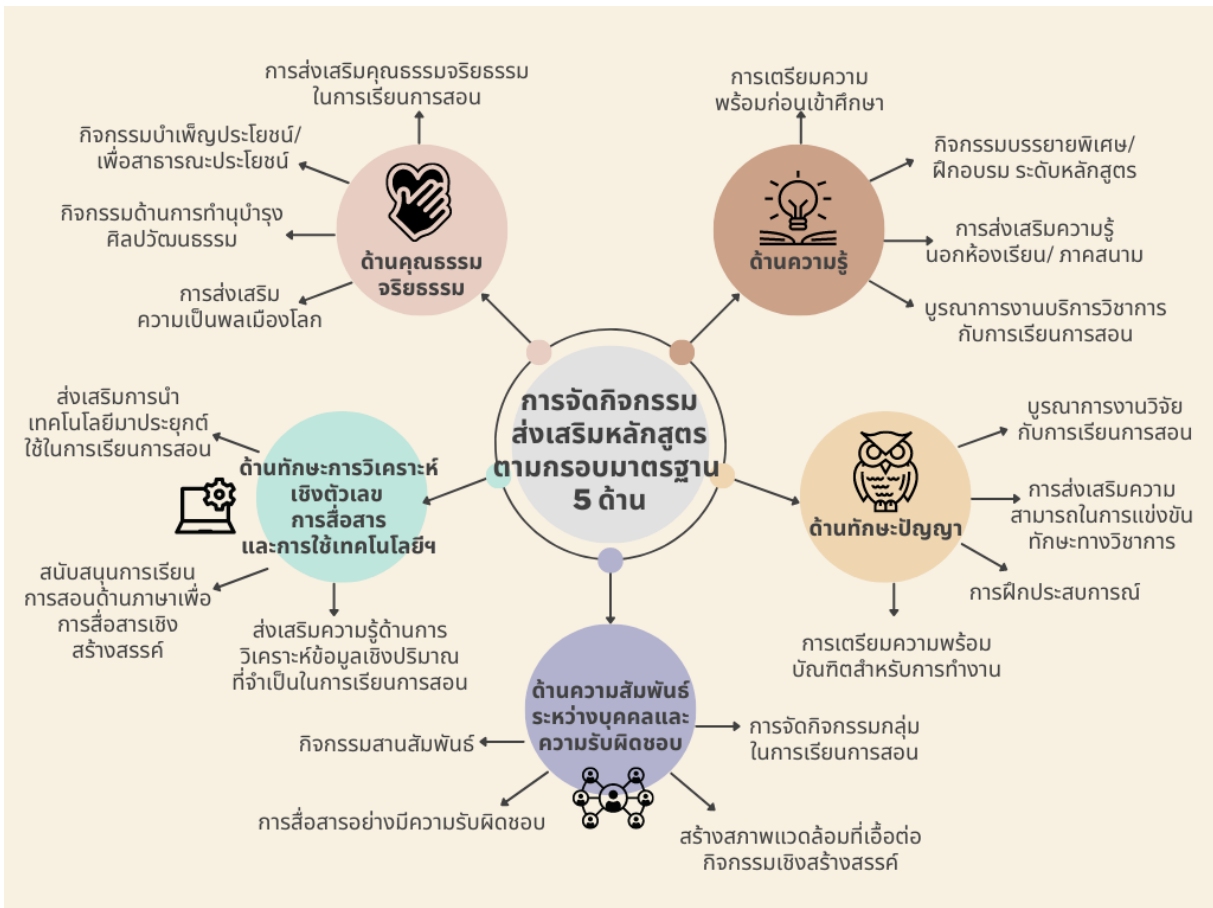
การจัดกิจกรรม ส่งเสริมหลักสูตร ตามกรอบมาตรฐาน 5 ด้าน

ด้านคุณธรรม จริยธรรม

การส่งเสริมคุณธรรมจริยธรรม ในการเรียนการสอน

กิจกรรมบำเพ็ญประโยชน์/ เพื่อสาธารณะประโยชน์

กิจกรรมด้านการทำนุบำรุง ศิลปวัฒนธรรม

การส่งเสริม ความเป็นพลเมืองโลก

ด้านความรู้

การเตรียมความ พร้อมก่อนเข้าศึกษา

กิจกรรมบรรยายพิเศษ/ ฝึกอบรม ระดับหลักสูตร

การส่งเสริมความรู้ นอกห้องเรียน/ ภาคสนาม

บูรณาการงานบริการวิชาการ กับการเรียนการสอน

ด้านทักษะการวิเคราะห์ เชิงตัวเลข การสื่อสาร และการใช้เทคโนโลยีฯ

ส่งเสริมการนำ เทคโนโลยีมาประยุกต์ ใช้ในการเรียนการสอน

สนับสนุนการเรียน การสอนด้านภาษาเพื่อ การสื่อสารเชิง สร้างสรรค์

ส่งเสริมความรู้ด้านการ วิเคราะห์ข้อมูลเชิงปริมาณ ที่จำเป็นในการเรียนการสอน

ด้านทักษะปัญญา

บูรณาการงานวิจัย กับการเรียนการสอน

การส่งเสริมความ สามารถในการแข่งขัน ทักษะทางวิชาการ

การฝึกประสบการณ์

การเตรียมความพร้อม บัณฑิตสำหรับการทำงาน

ด้านความสัมพันธ์ ระหว่างบุคคลและ ความรับผิดชอบ

กิจกรรมสานสัมพันธ์

การจัดกิจกรรมกลุ่ม ในการเรียนการสอน

การสื่อสารอย่างมีความรับผิดชอบ

สร้างสภาพแวดล้อมที่เอื้อต่อ กิจกรรมเชิงสร้างสรรค์